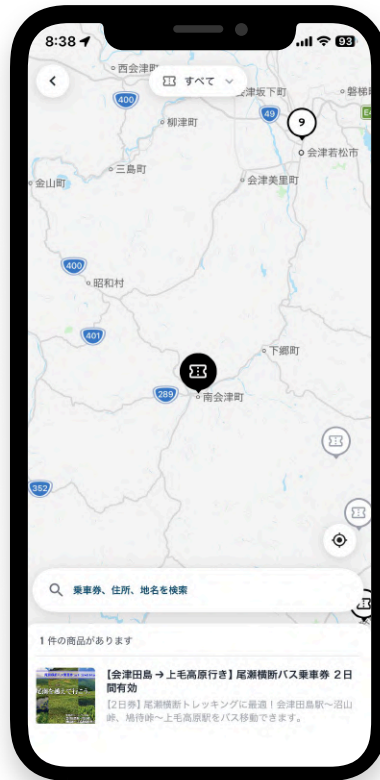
8:38
93
すべて
西会津町
会津坂下町
磐梯町
400
49
柳津町
9
会津若松市
三島町
金山町
会津美里町
400
昭和村
401
下郷町
289
南会津町
352
乗車券、住所、地名を検索
1 件の商品があります
【会津田島 → 上毛高原行き】尾瀬横断バス乗車券 2日間有効
【2日券】尾瀬横断トレッキングに最適！会津田島駅～沼山峠、鳩待峠～上毛高原駅をバス移動できます。